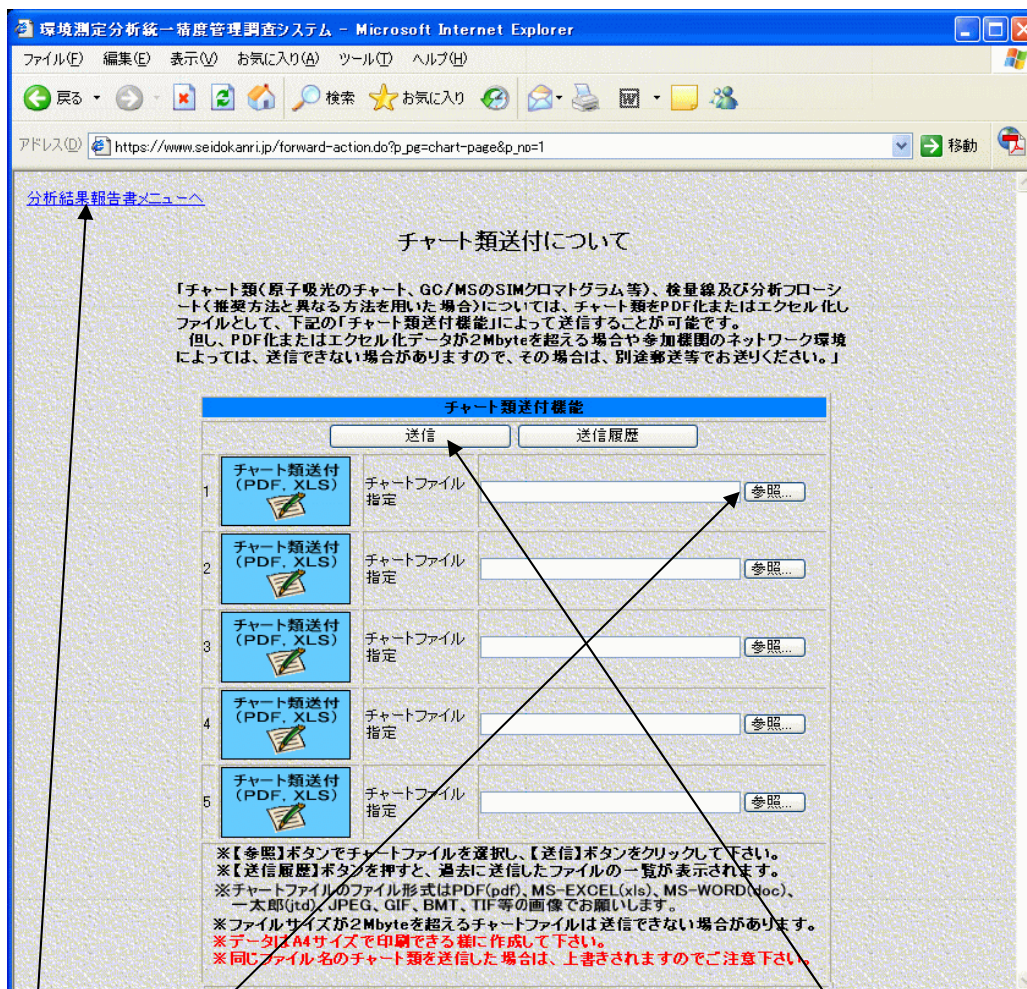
環境測定分析統一精度管理調査システム - Microsoft Internet Explorer

ファイル(F) 編集(E) 表示(V) お気に入り(A) ツール(T) ヘルプ(H)

戻る 検索 お気に入り

アドレス(D) https://www.seidokanri.jp/forward-action.do?p_pg=chart-page&p_no=1 移動

分析結果報告書メニューへ

チャート類送付について

「チャート類(原子吸光のチャート、GC/MSのSIMクロマトグラム等)、検量線及び分析フローシート(推奨方法と異なる方法を用いた場合)については、チャート類をPDF化またはエクセル化しファイルとして、下記の「チャート類送付機能」によって送信することが可能です。
但し、PDF化またはエクセル化データが2Mbyteを超える場合や参加機関のネットワーク環境によっては、送信できない場合がありますので、その場合は、別途郵送等でお送りください。」

| チャート類送付機能 | | |
|---|---|---|
| 送信 | 送信履歴 | |
| 1 チャート類送付 (PDF, XLS) | チャートファイル指定 | 参照... |
| 2 チャート類送付 (PDF, XLS) | チャートファイル指定 | 参照... |
| 3 チャート類送付 (PDF, XLS) | チャートファイル指定 | 参照... |
| 4 チャート類送付 (PDF, XLS) | チャートファイル指定 | 参照... |
| 5 チャート類送付 (PDF, XLS) | チャートファイル指定 | 参照... |

※【参照】ボタンでチャートファイルを選択し、【送信】ボタンをクリックして下さい。
※【送信履歴】ボタンを押すと、過去に送信したファイルの一覧が表示されます。
※チャートファイルのファイル形式はPDF(pdf)、MS-EXCEL(xls)、MS-WORD(doc)、一太郎(jtd)、JPEG、GIF、BMT、TIF等の画像でお願いします。
※ファイルサイズが2Mbyteを超えるチャートファイルは送信できない場合があります。
※データはA4サイズで印刷できる様に作成して下さい。
※同じファイル名のチャート類を送信した場合は、上書きされますのでご注意下さい。